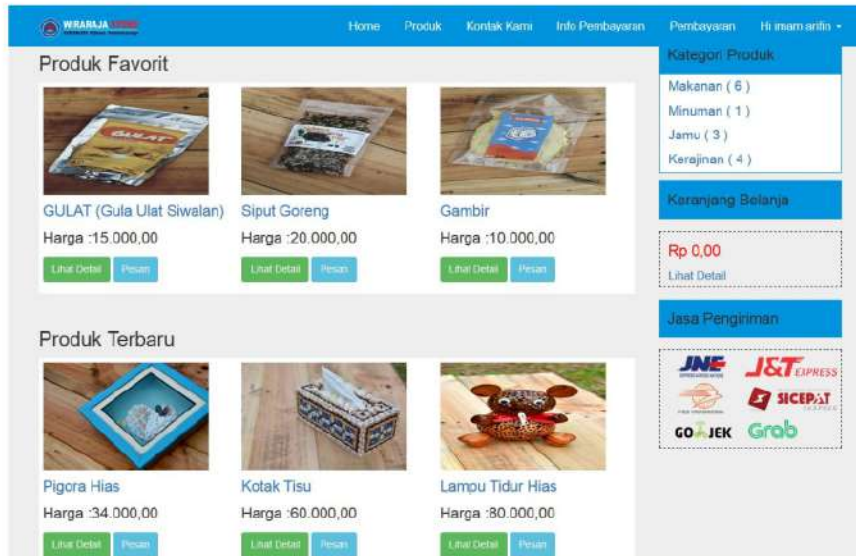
WIRARAJA STORE

Home Produk Kontak Kami Info Pembayaran Pembayaran Hi imam arifin

Produk Favorit

GULAT (Gula Ulat Siwalan)
Harga :15.000,00
Lihat Detail Pesan

Siput Goreng
Harga :20.000,00
Lihat Detail Pesan

Gambir
Harga :10.000,00
Lihat Detail Pesan

Kategori Produk
Makanan ( 6 )
Minuman ( 1 )
Jamu ( 3 )
Kerajinan ( 4 )

Keranjang Belanja
Rp 0,00
Lihat Detail

Jasa Pengiriman
JNE J&T EXPRESS SICEPAT GOJEK Grab

Produk Terbaru

Pigora Hias
Harga :34.000,00
Lihat Detail Pesan

Kotak Tisu
Harga :60.000,00
Lihat Detail Pesan

Lampu Tidur Hias
Harga :80.000,00
Lihat Detail Pesan